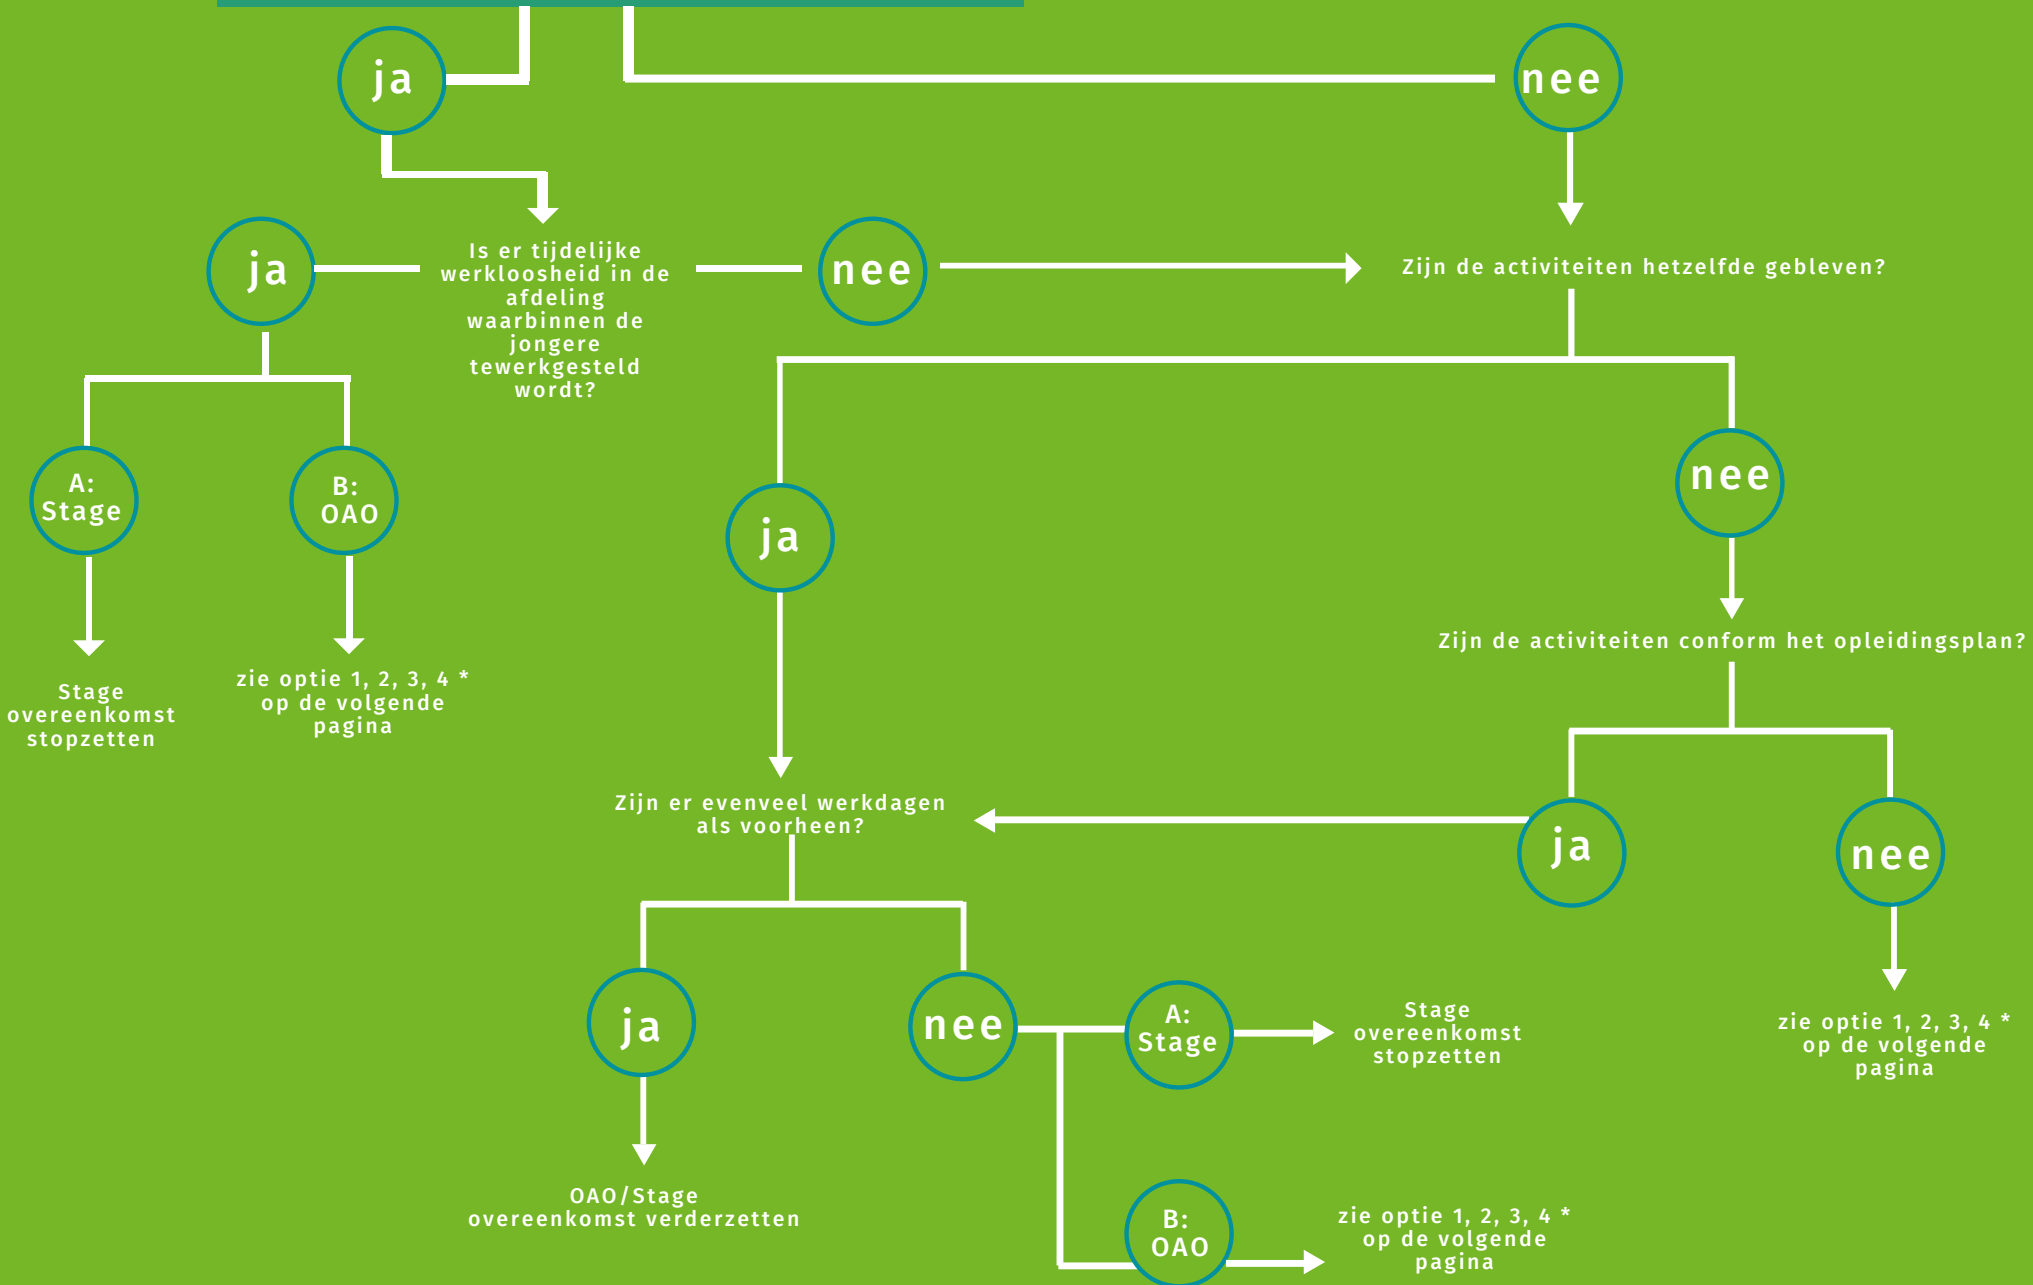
ja

nee

ja

Is er tijdelijke werkloosheid in de afdeling waarbinnen de jongere tewerkgesteld wordt?

nee

Zijn de activiteiten hetzelfde gebleven?

A: Stage

B: OAO

Stage overeenkomst stopzetten

zie optie 1, 2, 3, 4 * op de volgende pagina

ja

nee

Zijn de activiteiten conform het opleidingsplan?

Zijn er evenveel werkdagen als voorheen?

ja

nee

ja

nee

A: Stage

Stage overeenkomst stopzetten

zie optie 1, 2, 3, 4 * op de volgende pagina

OAO/Stage overeenkomst verderzetten

B: OAO

zie optie 1, 2, 3, 4 * op de volgende pagina